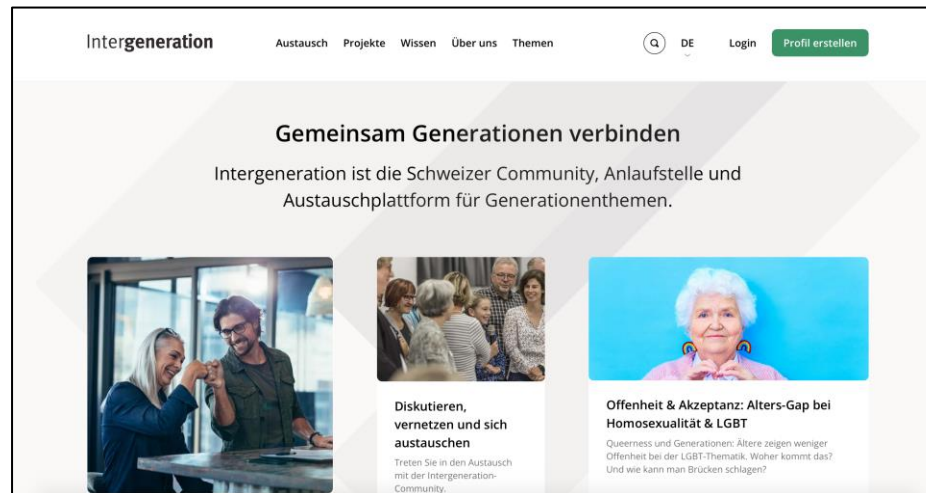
Intergeneration

Austausch Projekte Wissen Über uns Themen

DE

Login

Profil erstellen

Gemeinsam Generationen verbinden

Intergeneration ist die Schweizer Community, Anlaufstelle und Austauschplattform für Generationenthemen.

Diskutieren, vernetzen und sich austauschen

Treten Sie in den Austausch mit der Intergeneration-Community.

Offenheit & Akzeptanz: Alters-Gap bei Homosexualität & LGBT

Queerness und Generationen: Ältere zeigen weniger Offenheit bei der LGBT-Thematik. Woher kommt das? Und wie kann man Brücken schlagen?